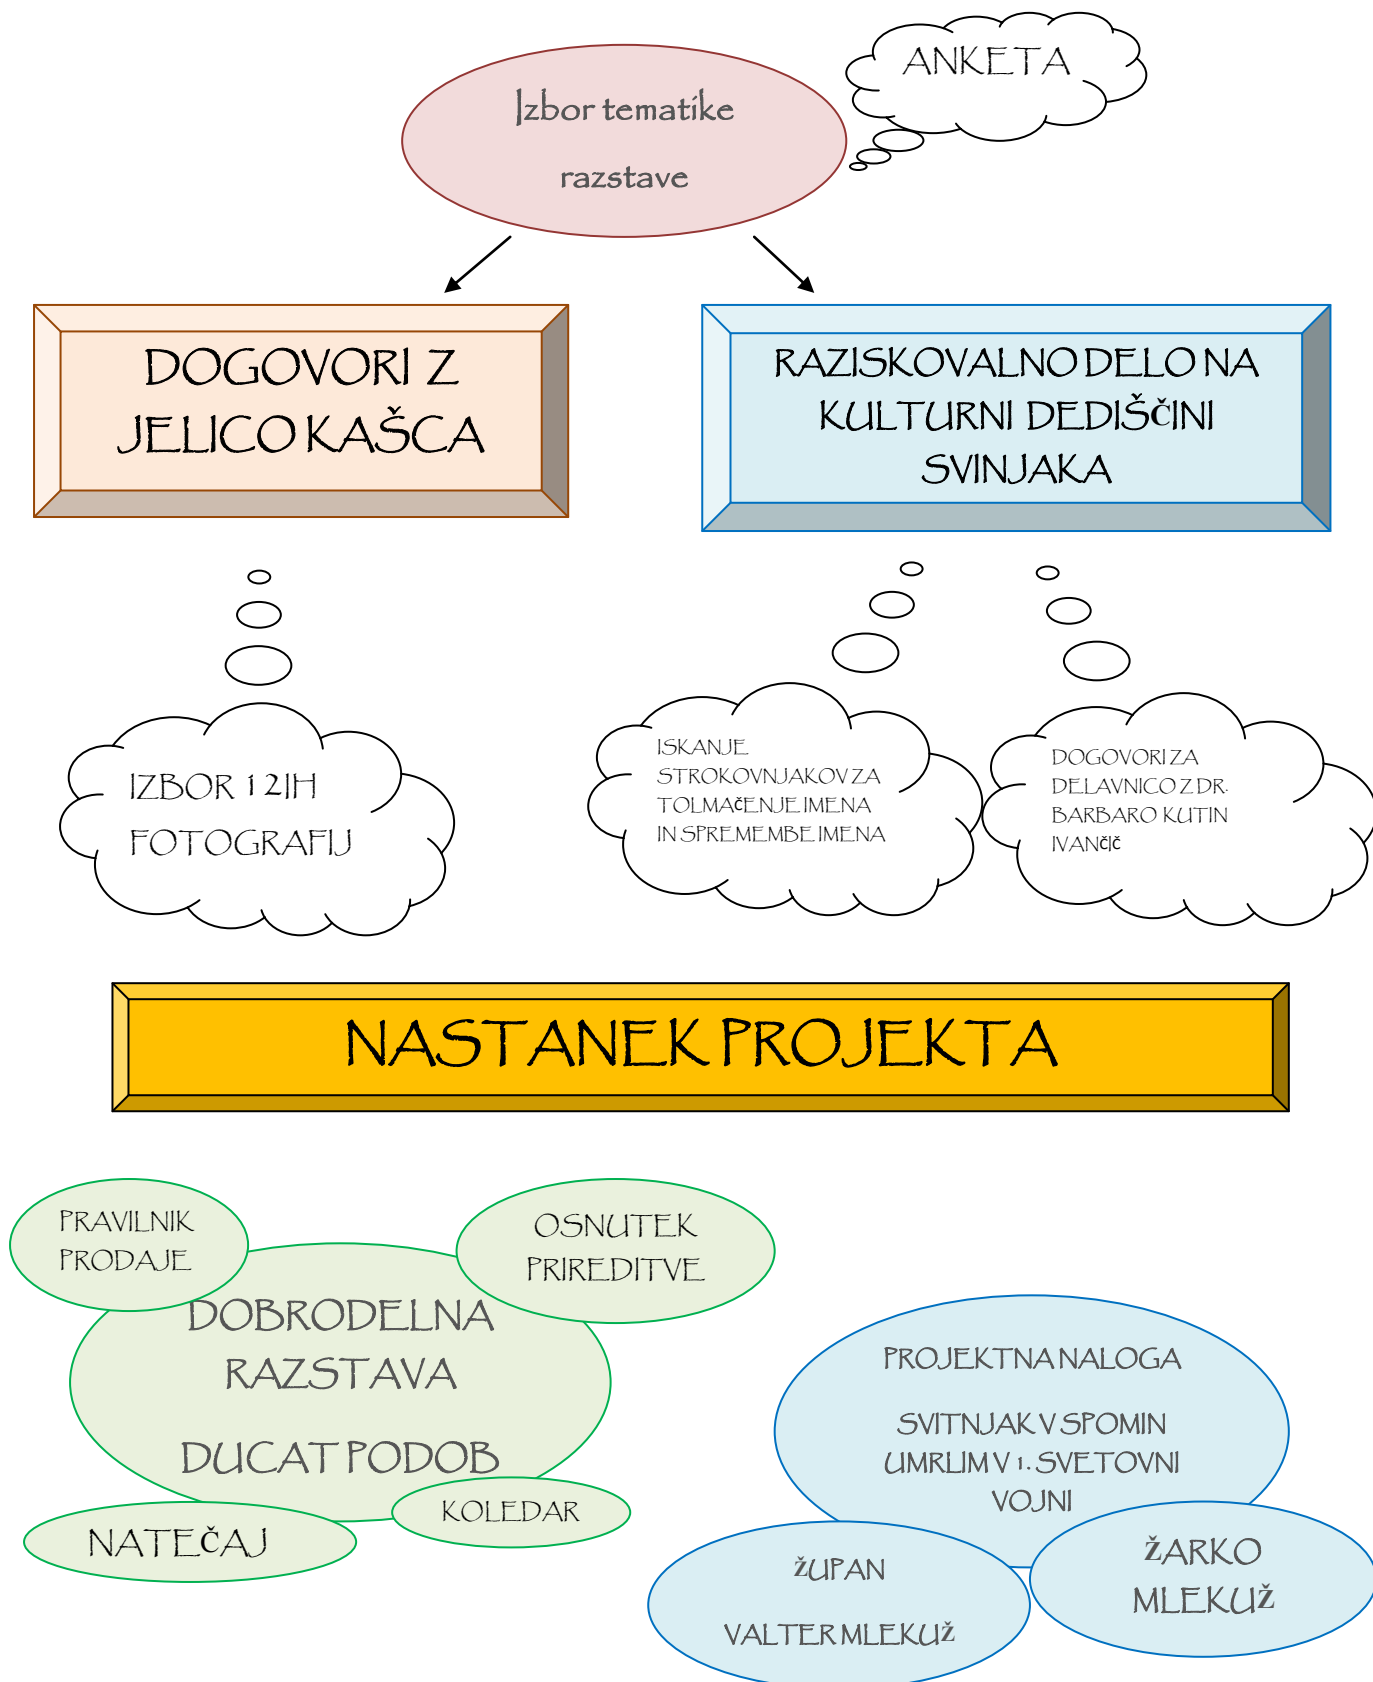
Izbor tematike razstave

ANKETA

DOGOVORI Z JELICO KAŠCA

RAZISKOVALNO DELO NA KULTURNI DEDIŠČINI SVINJAKA

IZBOR 1 2IH FOTOGRAFIJ

ISKANJE STROKOVNJAKOV ZA TOLMAČENJE IMENA IN SPREMEMBE IMENA

DOGOVORI ZA DELAVNICO Z DR. BARBARO KUTIN IVANČIČ

NASTANEK PROJEKTA

PRAVILNIK PRODAJE

OSNUTEK PRIREDITVE

DOBRODELNA RAZSTAVA

DUCAT PODOB

KOLEDAR

NATEČAJ

PROJEKTNA NALOGA

SVITNJAK V SPOMIN UMRLIM V 1. SVETOVNI VOJNI

ŽUPAN

VALTER MLEKUŽ

ŽARKO MLEKUŽ